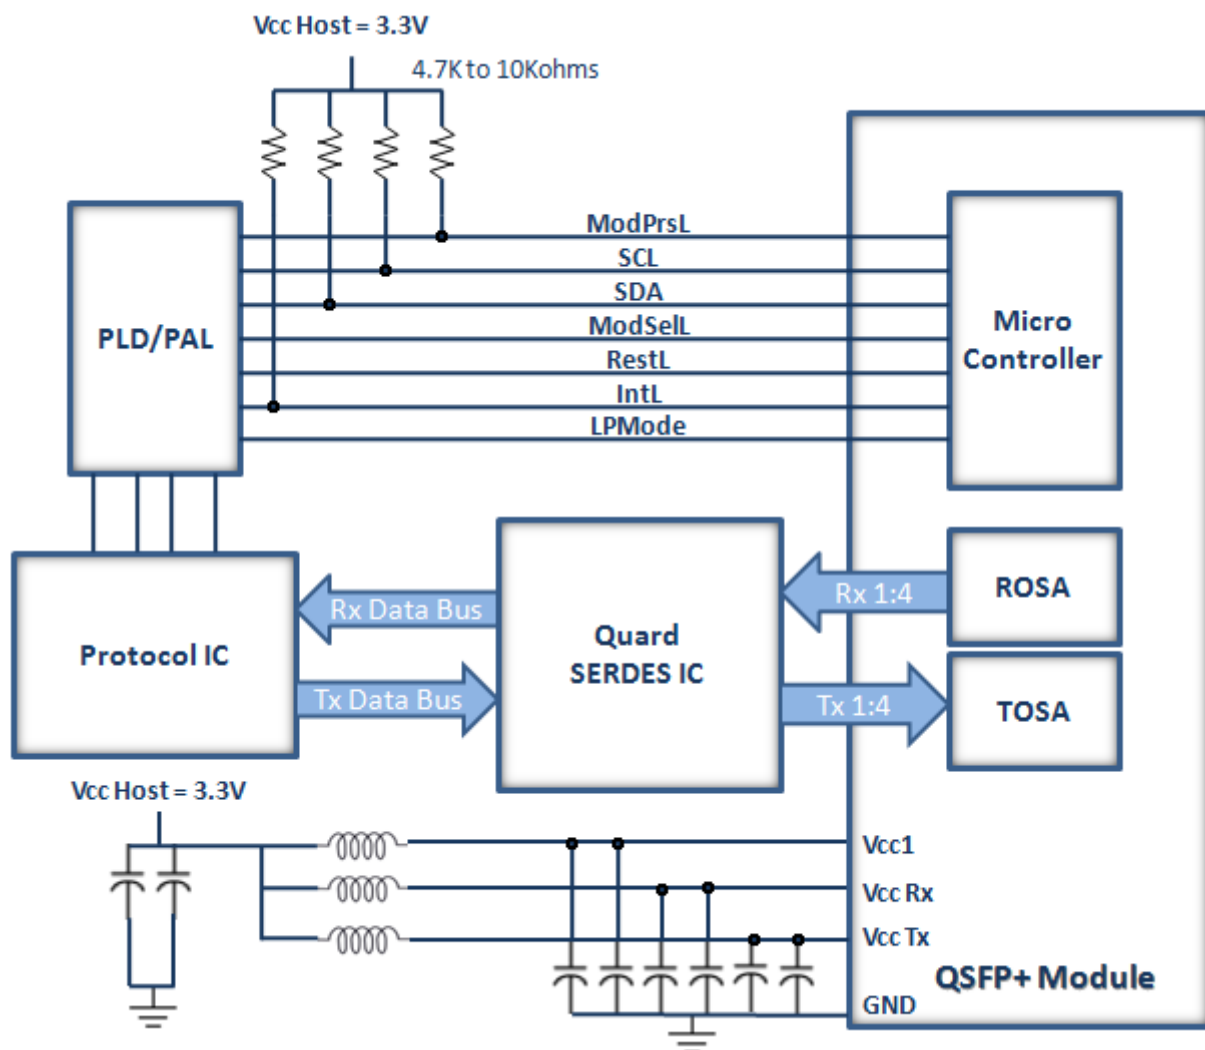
Vcc Host = 3.3V

4.7K to 10Kohms

PLD/PAL

ModPrsL
SCL
SDA
ModSelL
RestL
IntL
LPMode

Micro Controller

Protocol IC

Rx Data Bus

Tx Data Bus

Quard SERDES IC

Rx 1:4

Tx 1:4

ROSA

TOSA

Vcc Host = 3.3V

Vcc1
Vcc Rx
Vcc Tx
GND

QSFP+ Module